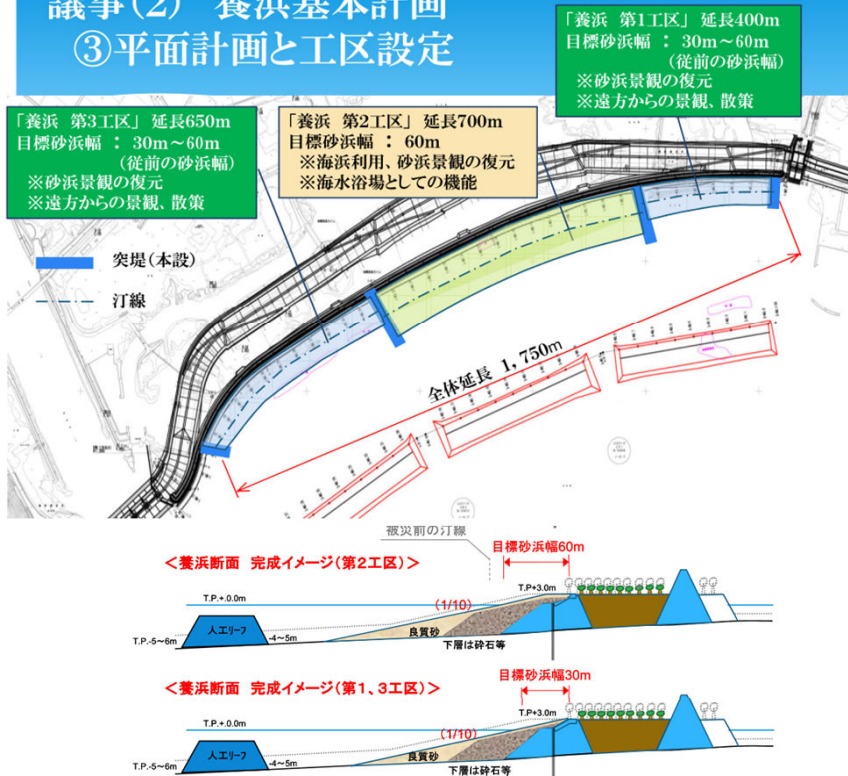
議事（2） 養浜基本計画
③平面計画と工区設定

「養浜 第1工区」 延長400m
目標砂浜幅 ： 30m～60m
（従前の砂浜幅）
※砂浜景観の復元
※遠方からの景観、散策

「養浜 第3工区」 延長650m
目標砂浜幅 ： 30m～60m
（従前の砂浜幅）
※砂浜景観の復元
※遠方からの景観、散策

「養浜 第2工区」 延長700m
目標砂浜幅 ： 60m
※海浜利用、砂浜景観の復元
※海水浴場としての機能

突堤（本設）
汀線

全体延長 1,750m

被災前の汀線
目標砂浜幅60m
＜養浜断面 完成イメージ（第2工区）＞
T.P.+3.0m
T.P.+0.0m
(1/10)
人工リーフ
T.P.-5～6m
-4～5m
良質砂
下層は砕石等

目標砂浜幅30m
＜養浜断面 完成イメージ（第1、3工区）＞
T.P.+3.0m
T.P.+0.0m
(1/10)
人工リーフ
T.P.-5～6m
-4～5m
良質砂
下層は砕石等